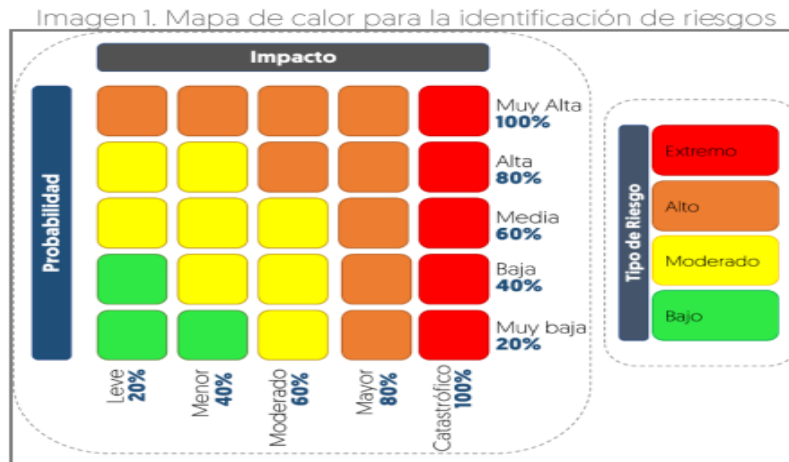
Imagen 1. Mapa de calor para la identificación de riesgos

Impacto

Probabilidad

Muy Alta
100%

Alta
80%

Media
60%

Baja
40%

Muy baja
20%

Leve
20%

Menor
40%

Moderado
60%

Mayor
80%

Catastrófico
100%

Tipo de Riesgo

Extremo

Alto

Moderado

Bajo